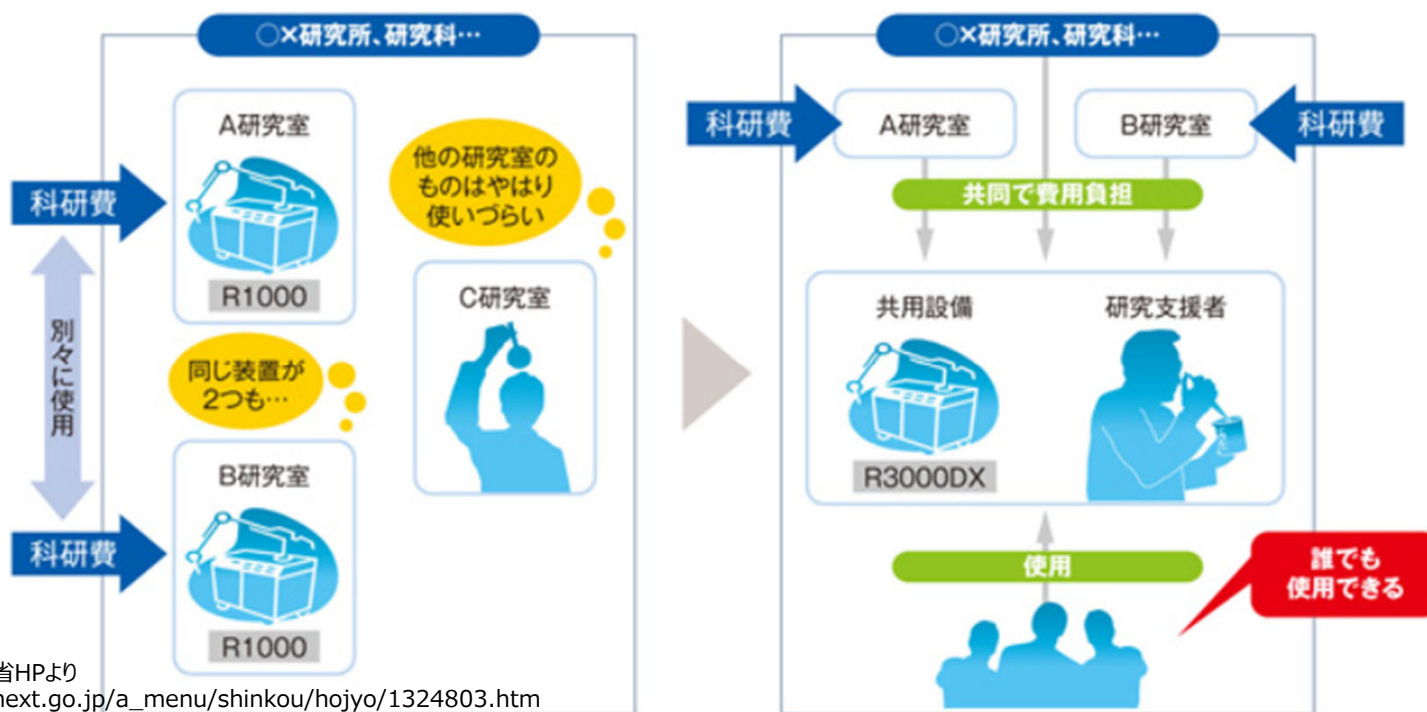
○×研究所、研究科…

A研究室

科研費

R1000

他の研究室のものはやはり使いづらい

C研究室

別々に使用

同じ装置が2つも…

B研究室

科研費

R1000

省HPより
ext.go.jp/a_menu/shinkou/hojyo/1324803.htm

○×研究所、研究科…

科研費

A研究室

B研究室

科研費

共同で費用負担

共用設備

研究支援者

R3000DX

使用

誰でも使用できる